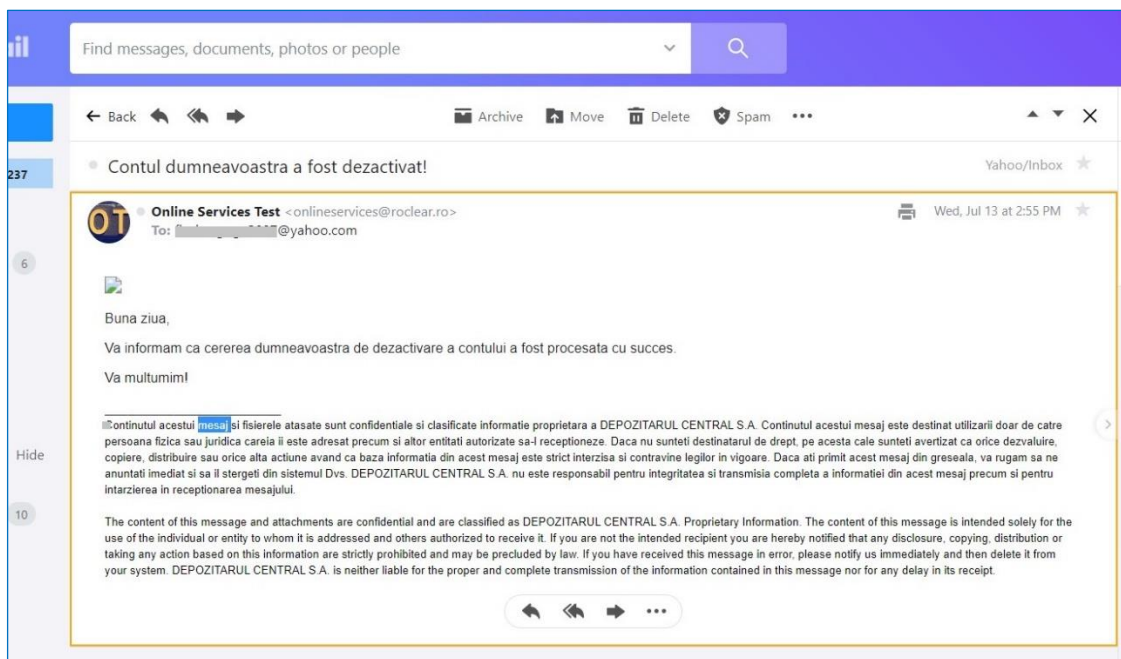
il

Find messages, documents, photos or people

← Back

Archive Move Delete Spam •••

237

Contul dumneavoastra a fost dezactivat!

Yahoo/Inbox

6

OT

Online Services Test <onlineservices@roclear.ro>
To: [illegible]@yahoo.com

Wed, Jul 13 at 2:55 PM

Buna ziua,

Va informam ca cererea dumneavoastra de dezactivare a contului a fost procesata cu succes.

Va multumim!

Continutul acestui mesaj si fisierele atasate sunt confidentiale si clasificate informatie proprietara a DEPOZITARUL CENTRAL S.A. Continutul acestui mesaj este destinat utilizarii doar de catre persoana fizica sau juridica careia ii este adresat precum si altor entitati autorizate sa-l receptioneze. Daca nu sunteti destinatarul de drept, pe acesta cale sunteti avertizat ca orice dezvaluire, copiere, distribuire sau orice alta actiune avand ca baza informatia din acest mesaj este strict interzisa si contravine legilor in vigoare. Daca ati primit acest mesaj din greseala, va rugam sa ne anuntati imediat si sa il stergeti din sistemul Dvs. DEPOZITARUL CENTRAL S.A. nu este responsabil pentru integritatea si transmisia completa a informatiei din acest mesaj precum si pentru intarzierea in receptionarea mesajului.

Hide

10

The content of this message and attachments are confidential and are classified as DEPOZITARUL CENTRAL S.A. Proprietary Information. The content of this message is intended solely for the use of the individual or entity to whom it is addressed and others authorized to receive it. If you are not the intended recipient you are hereby notified that any disclosure, copying, distribution or taking any action based on this information are strictly prohibited and may be precluded by law. If you have received this message in error, please notify us immediately and then delete it from your system. DEPOZITARUL CENTRAL S.A. is neither liable for the proper and complete transmission of the information contained in this message nor for any delay in its receipt.

•••